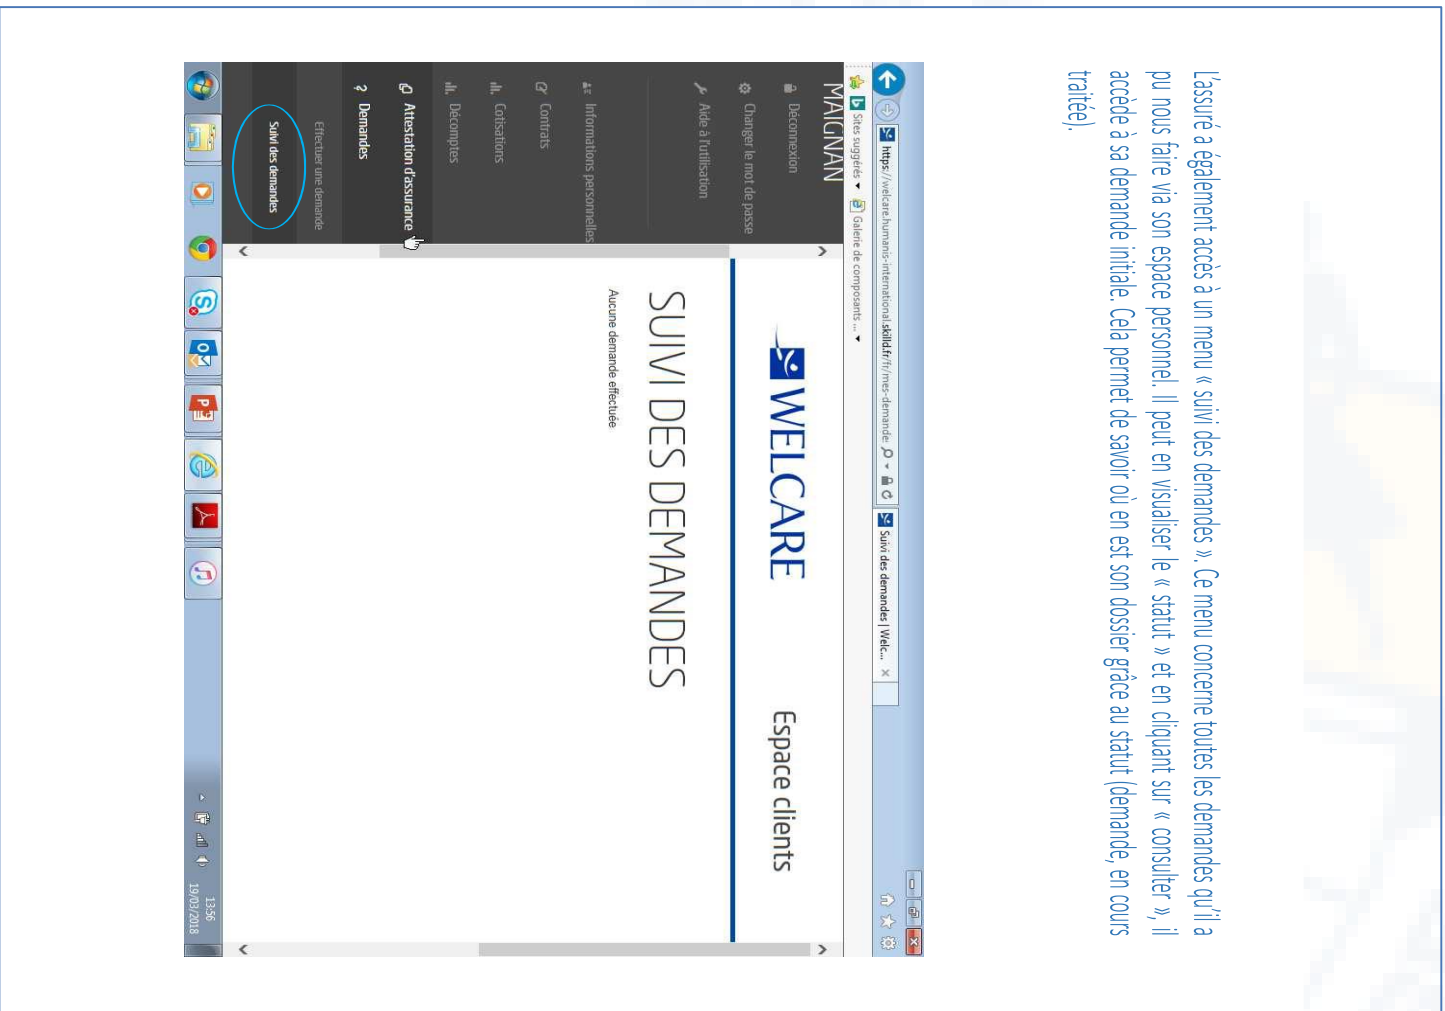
L'assuré a également accès à un menu « suivi des demandes ». Ce menu concerne toutes les demandes qu'il a pu nous faire via son espace personnel. Il peut en visualiser le « statut » et en cliquant sur « consulter », il accède à sa demande initiale. Cela permet de savoir où en est son dossier grâce au statut (demande, en cours traitée).

https://welcare.humanis-international.skilld.fr/fr/mes-demande
Suivi des demandes | Welc...
Sites suggérés
Galerie de composants ...

MAIGNAN
Déconnexion
Changer le mot de passe
Aide à l'utilisation
Informations personnelles
Contrats
Cotisations
Décomptes
Attestation d'assurance
Demandes
Effectuer une demande
Suivi des demandes

WELCARE
Espace clients
SUIVI DES DEMANDES
Aucune demande effectuée

13:56
19/03/2018